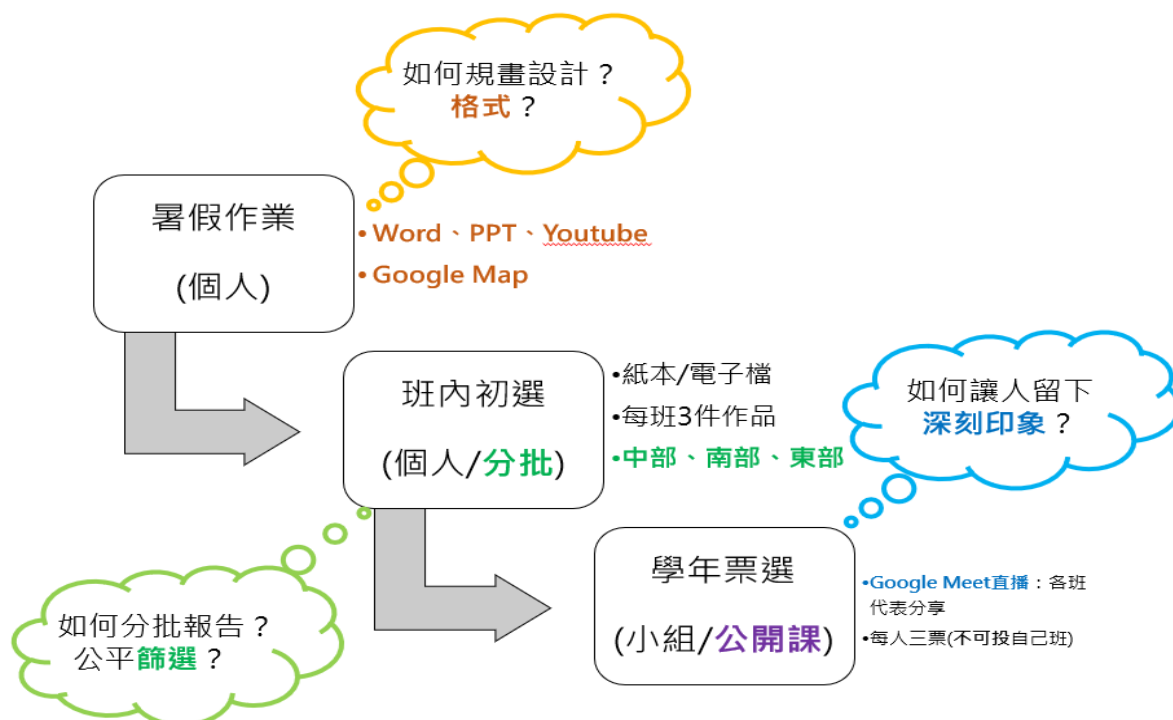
如何規畫設計？
格式？

暑假作業

(個人)

•Word、PPT、Youtube
•Google Map

班內初選

(個人/分批)

•紙本/電子檔
•每班3件作品
•中部、南部、東部

如何讓人留下
深刻印象？

如何分批報告？
公平篩選？

學年票選

(小組/公開課)

•Google Meet直播：各班代表分享
•每人三票(不可投自己班)